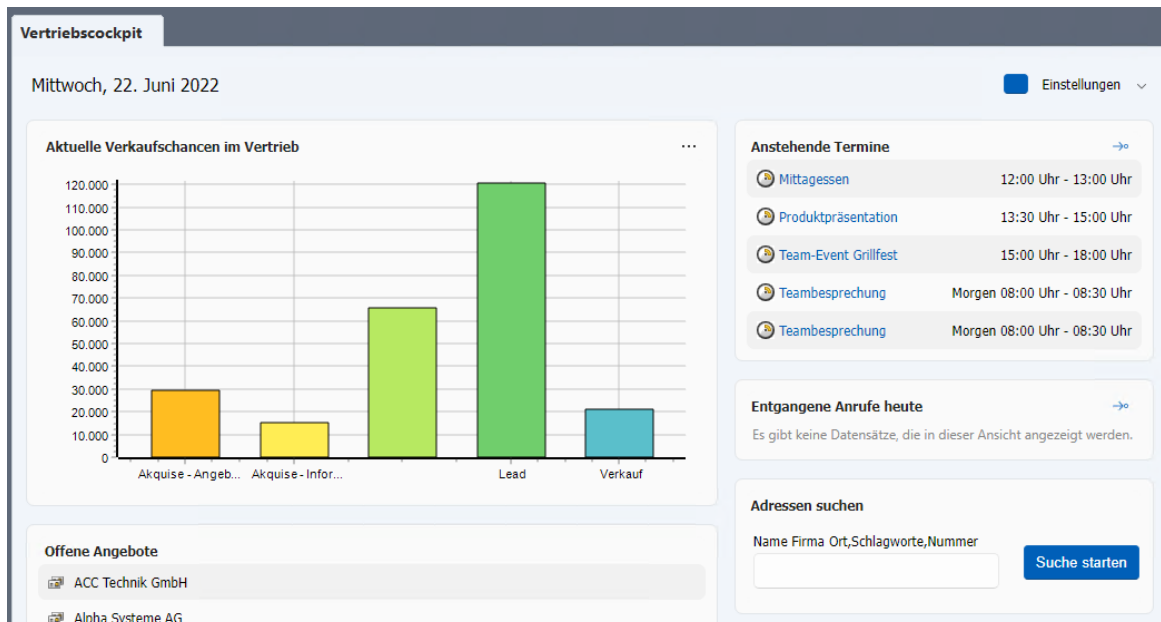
Vertriebscockpit

Mittwoch, 22. Juni 2022

Einstellungen

Aktuelle Verkaufschancen im Vertrieb

...

120.000
110.000
100.000
90.000
80.000
70.000
60.000
50.000
40.000
30.000
20.000
10.000
0

Akquise - Angeb... Akquise - Infor... Lead Verkauf

Anstehende Termine

| Mittagessen | 12:00 Uhr - 13:00 Uhr |
|---|---|
| Produktpräsentation | 13:30 Uhr - 15:00 Uhr |
| Team-Event Grillfest | 15:00 Uhr - 18:00 Uhr |
| Teambesprechung | Morgen 08:00 Uhr - 08:30 Uhr |
| Teambesprechung | Morgen 08:00 Uhr - 08:30 Uhr |

Entgangene Anrufe heute

Es gibt keine Datensätze, die in dieser Ansicht angezeigt werden.

Adressen suchen

Name Firma Ort,Schlagworte,Nummer

Suche starten

Offene Angebote

ACC Technik GmbH

Alpha Systeme AG